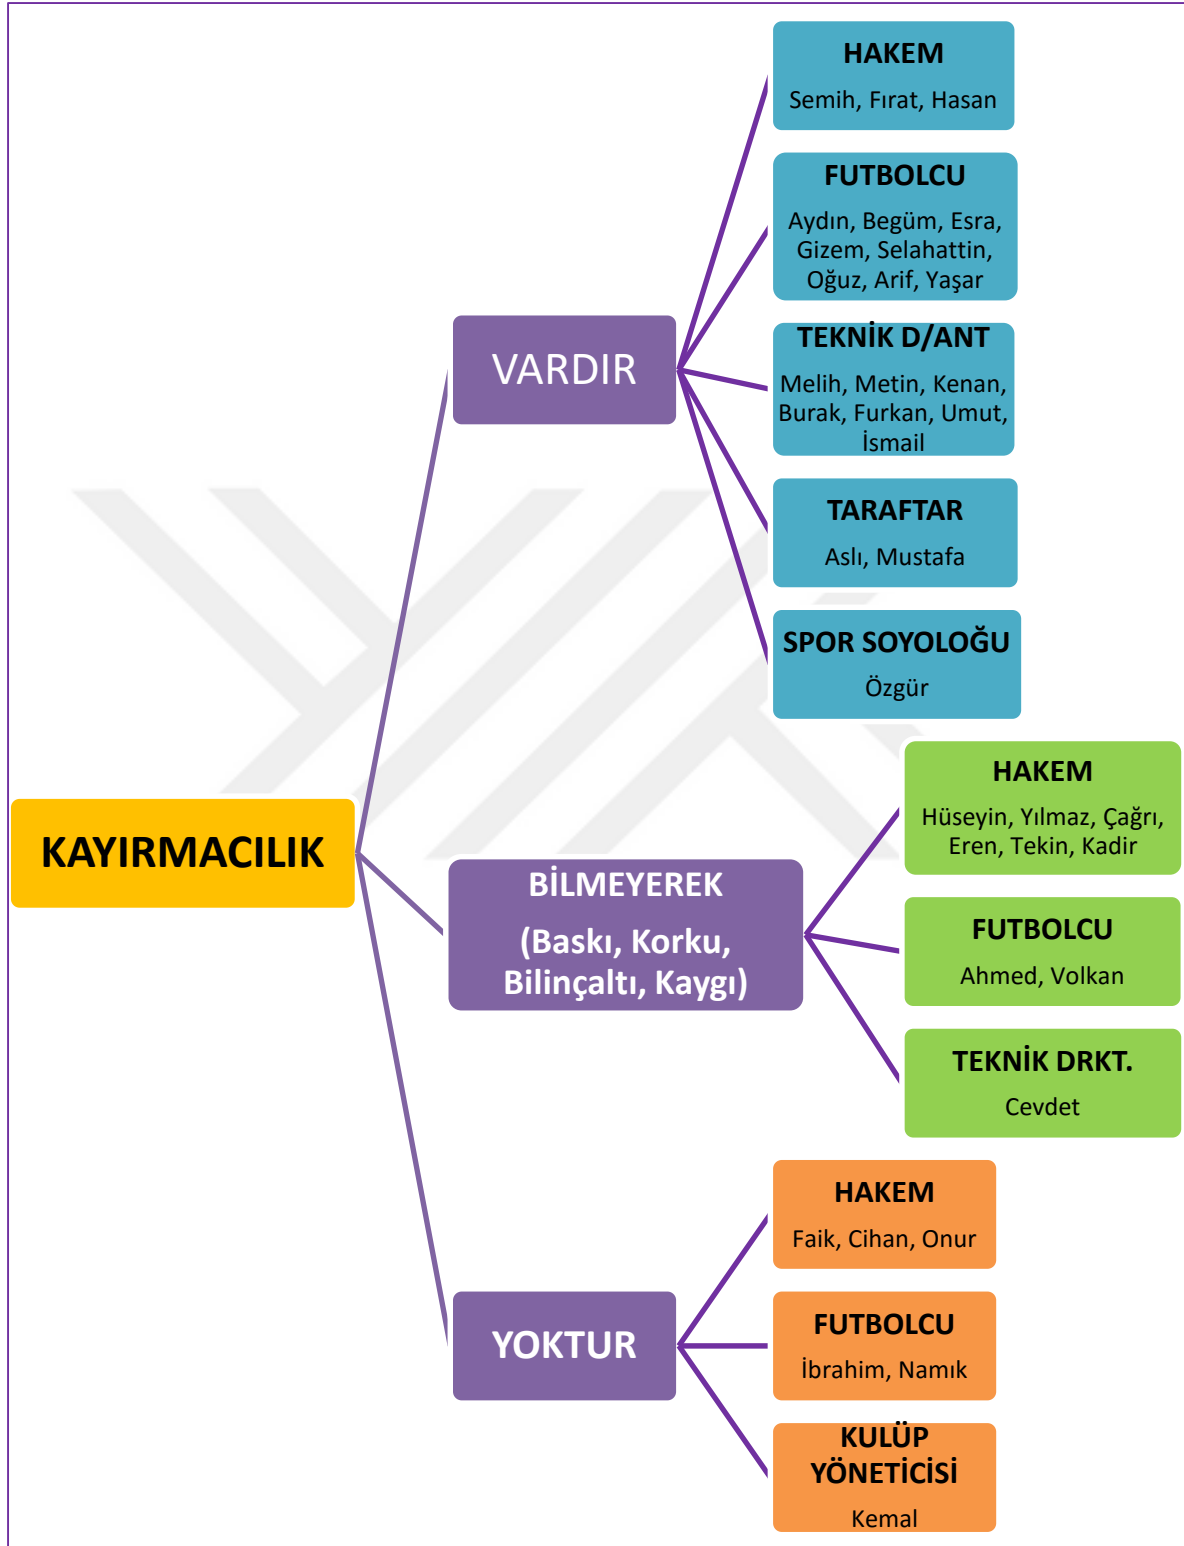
KAYIRMACILIK

VARDIR

HAKEM
Semih, Fırat, Hasan

FUTBOLCU
Aydın, Begüm, Esra, Gizem, Selahattin, Oğuz, Arif, Yaşar

TEKNİK D/ANT
Melih, Metin, Kenan, Burak, Furkan, Umut, İsmail

TARAFTAR
Aslı, Mustafa

SPOR SOYOLOĞU
Özgür

BİLMEYEREK
(Baskı, Korku, Bilinçaltı, Kaygı)

HAKEM
Hüseyin, Yılmaz, Çağrı, Eren, Tekin, Kadir

FUTBOLCU
Ahmed, Volkan

TEKNİK DRKT.
Cevdet

YOKTUR

HAKEM
Faik, Cihan, Onur

FUTBOLCU
İbrahim, Namık

KULÜP YÖNETİCİSİ
Kemal